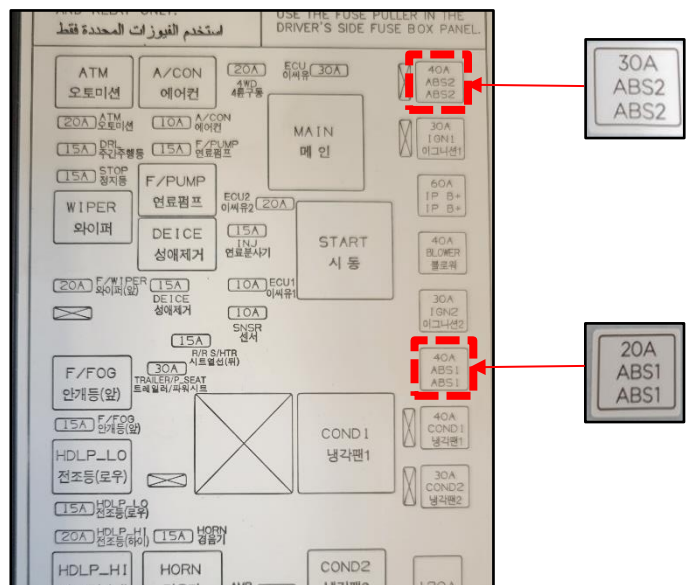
AND RELAY ONLY.
استخدم الفيوزات المحددة فقط
USE THE FUSE PULLER IN THE DRIVER'S SIDE FUSE BOX PANEL.

ATM
오토미션

A/CON
에어컨

20A 4WD 4륜구동

ECU 이씨유 30A

40A ABS2 ABS2

30A ABS2 ABS2

20A ATM 오토미션

10A A/CON 에어컨

MAIN
메 인

30A IGN1 이그니션1

15A DRL 주간주행등

15A F/PUMP 연료펌프

15A STOP 정지등

F/PUMP
연료펌프

60A IP B+ IP B+

WIPER
와이퍼

ECU2 이씨유2 20A

DEICE
성애제거

15A INJ 연료분사기

START
시 동

40A BLOWER 블로워

20A F/WIPER 와이퍼(앞)

15A DEICE 성애제거

10A ECU1 이씨유1

30A IGN2 이그니션2

10A SNSR 센서

15A R/R S/HTR 시트열선(뒤)

40A ABS1 ABS1

20A ABS1 ABS1

F/FOG
안개등(앞)

30A TRAILER/P_SEAT 트레일러/파워시트

15A F/FOG 안개등(앞)

COND1
냉각팬1

40A COND1 냉각팬1

HDLP_LO
전조등(로우)

30A COND2 냉각팬2

15A HDLP_LO 전조등(로우)

20A HDLP_HI 전조등(하이)

15A HORN 경음기

HDLP_HI

HORN

COND2
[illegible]